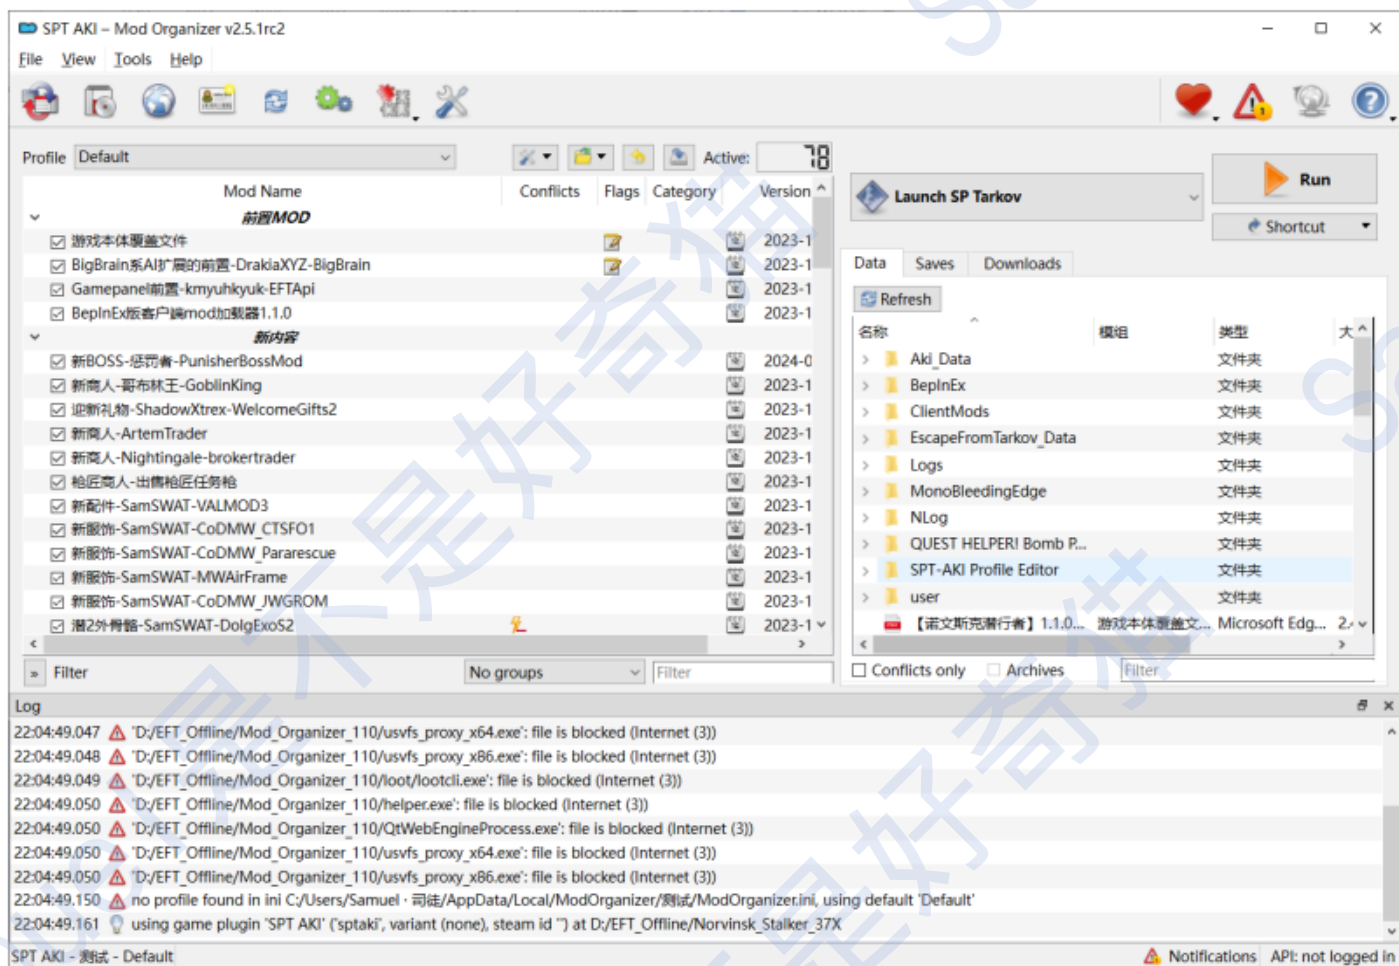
SPT AKI – Mod Organizer v2.5.1rc2

File View Tools Help

Profile Default

Active: 78

Launch SP Tarkov

Run

Shortcut

| Mod Name | Conflicts | Flags | Category | Version |
|---|---|---|---|---|
| 前置MOD | | | | |
| 游戏本体覆盖文件 | | | | 2023-1 |
| BigBrain系AI扩展的前置-DrakiaXYZ-BigBrain | | | | 2023-1 |
| Gamepanel前置-kmyuhkyuk-EFTApi | | | | 2023-1 |
| BepInEx版客户端mod加载器1.1.0 | | | | 2023-1 |
| 新内容 | | | | |
| 新BOSS-惩罚者-PunisherBossMod | | | | 2024-0 |
| 新商人-哥布林王-GoblinKing | | | | 2023-1 |
| 迎新礼物-ShadowXtrex-WelcomeGifts2 | | | | 2023-1 |
| 新商人-ArtemTrader | | | | 2023-1 |
| 新商人-Nightingale-brokertrader | | | | 2023-1 |
| 枪匠商人-出售枪匠任务枪 | | | | 2023-1 |
| 新配件-SamSWAT-VALMOD3 | | | | 2023-1 |
| 新服饰-SamSWAT-CoDMW_CTSFO1 | | | | 2023-1 |
| 新服饰-SamSWAT-CoDMW_Pararescue | | | | 2023-1 |
| 新服饰-SamSWAT-MWAirFrame | | | | 2023-1 |
| 新服饰-SamSWAT-CoDMW_JWGROM | | | | 2023-1 |
| 增2外骨骼-SamSWAT-DolgExoS2 | | | | 2023-1 |

Filter No groups Filter

Data Saves Downloads

Refresh

| 名称 | 模组 | 类型 | 大 |
|---|---|---|---|
| Aki_Data | | 文件夹 | |
| BepInEx | | 文件夹 | |
| ClientMods | | 文件夹 | |
| EscapeFromTarkov_Data | | 文件夹 | |
| Logs | | 文件夹 | |
| MonoBleedingEdge | | 文件夹 | |
| NLog | | 文件夹 | |
| QUEST HELPER! Bomb P... | | 文件夹 | |
| SPT-AKI Profile Editor | | 文件夹 | |
| user | | 文件夹 | |
| 【诺文斯克潜行者】1.1.0... | 游戏本体覆盖文... | Microsoft Edg... | 2. |

Conflicts only Archives Filter

Log

22:04:49.047 'D:/EFT_Offline/Mod_Organizer_110/usvfs_proxy_x64.exe': file is blocked (Internet (3))
22:04:49.048 'D:/EFT_Offline/Mod_Organizer_110/usvfs_proxy_x86.exe': file is blocked (Internet (3))
22:04:49.049 'D:/EFT_Offline/Mod_Organizer_110/loot/lootcli.exe': file is blocked (Internet (3))
22:04:49.050 'D:/EFT_Offline/Mod_Organizer_110/helper.exe': file is blocked (Internet (3))
22:04:49.050 'D:/EFT_Offline/Mod_Organizer_110/QtWebEngineProcess.exe': file is blocked (Internet (3))
22:04:49.050 'D:/EFT_Offline/Mod_Organizer_110/usvfs_proxy_x64.exe': file is blocked (Internet (3))
22:04:49.050 'D:/EFT_Offline/Mod_Organizer_110/usvfs_proxy_x86.exe': file is blocked (Internet (3))
22:04:49.150 no profile found in ini C:/Users/Samuel · 司徒/AppData/Local/ModOrganizer/测试/ModOrganizer.ini, using default 'Default'
22:04:49.161 using game plugin 'SPT AKI' ('sptaki', variant (none), steam id '') at D:/EFT_Offline/Norvinsk_Stalker_37X

SPT AKI - 测试 - Default Notifications API: not logged in